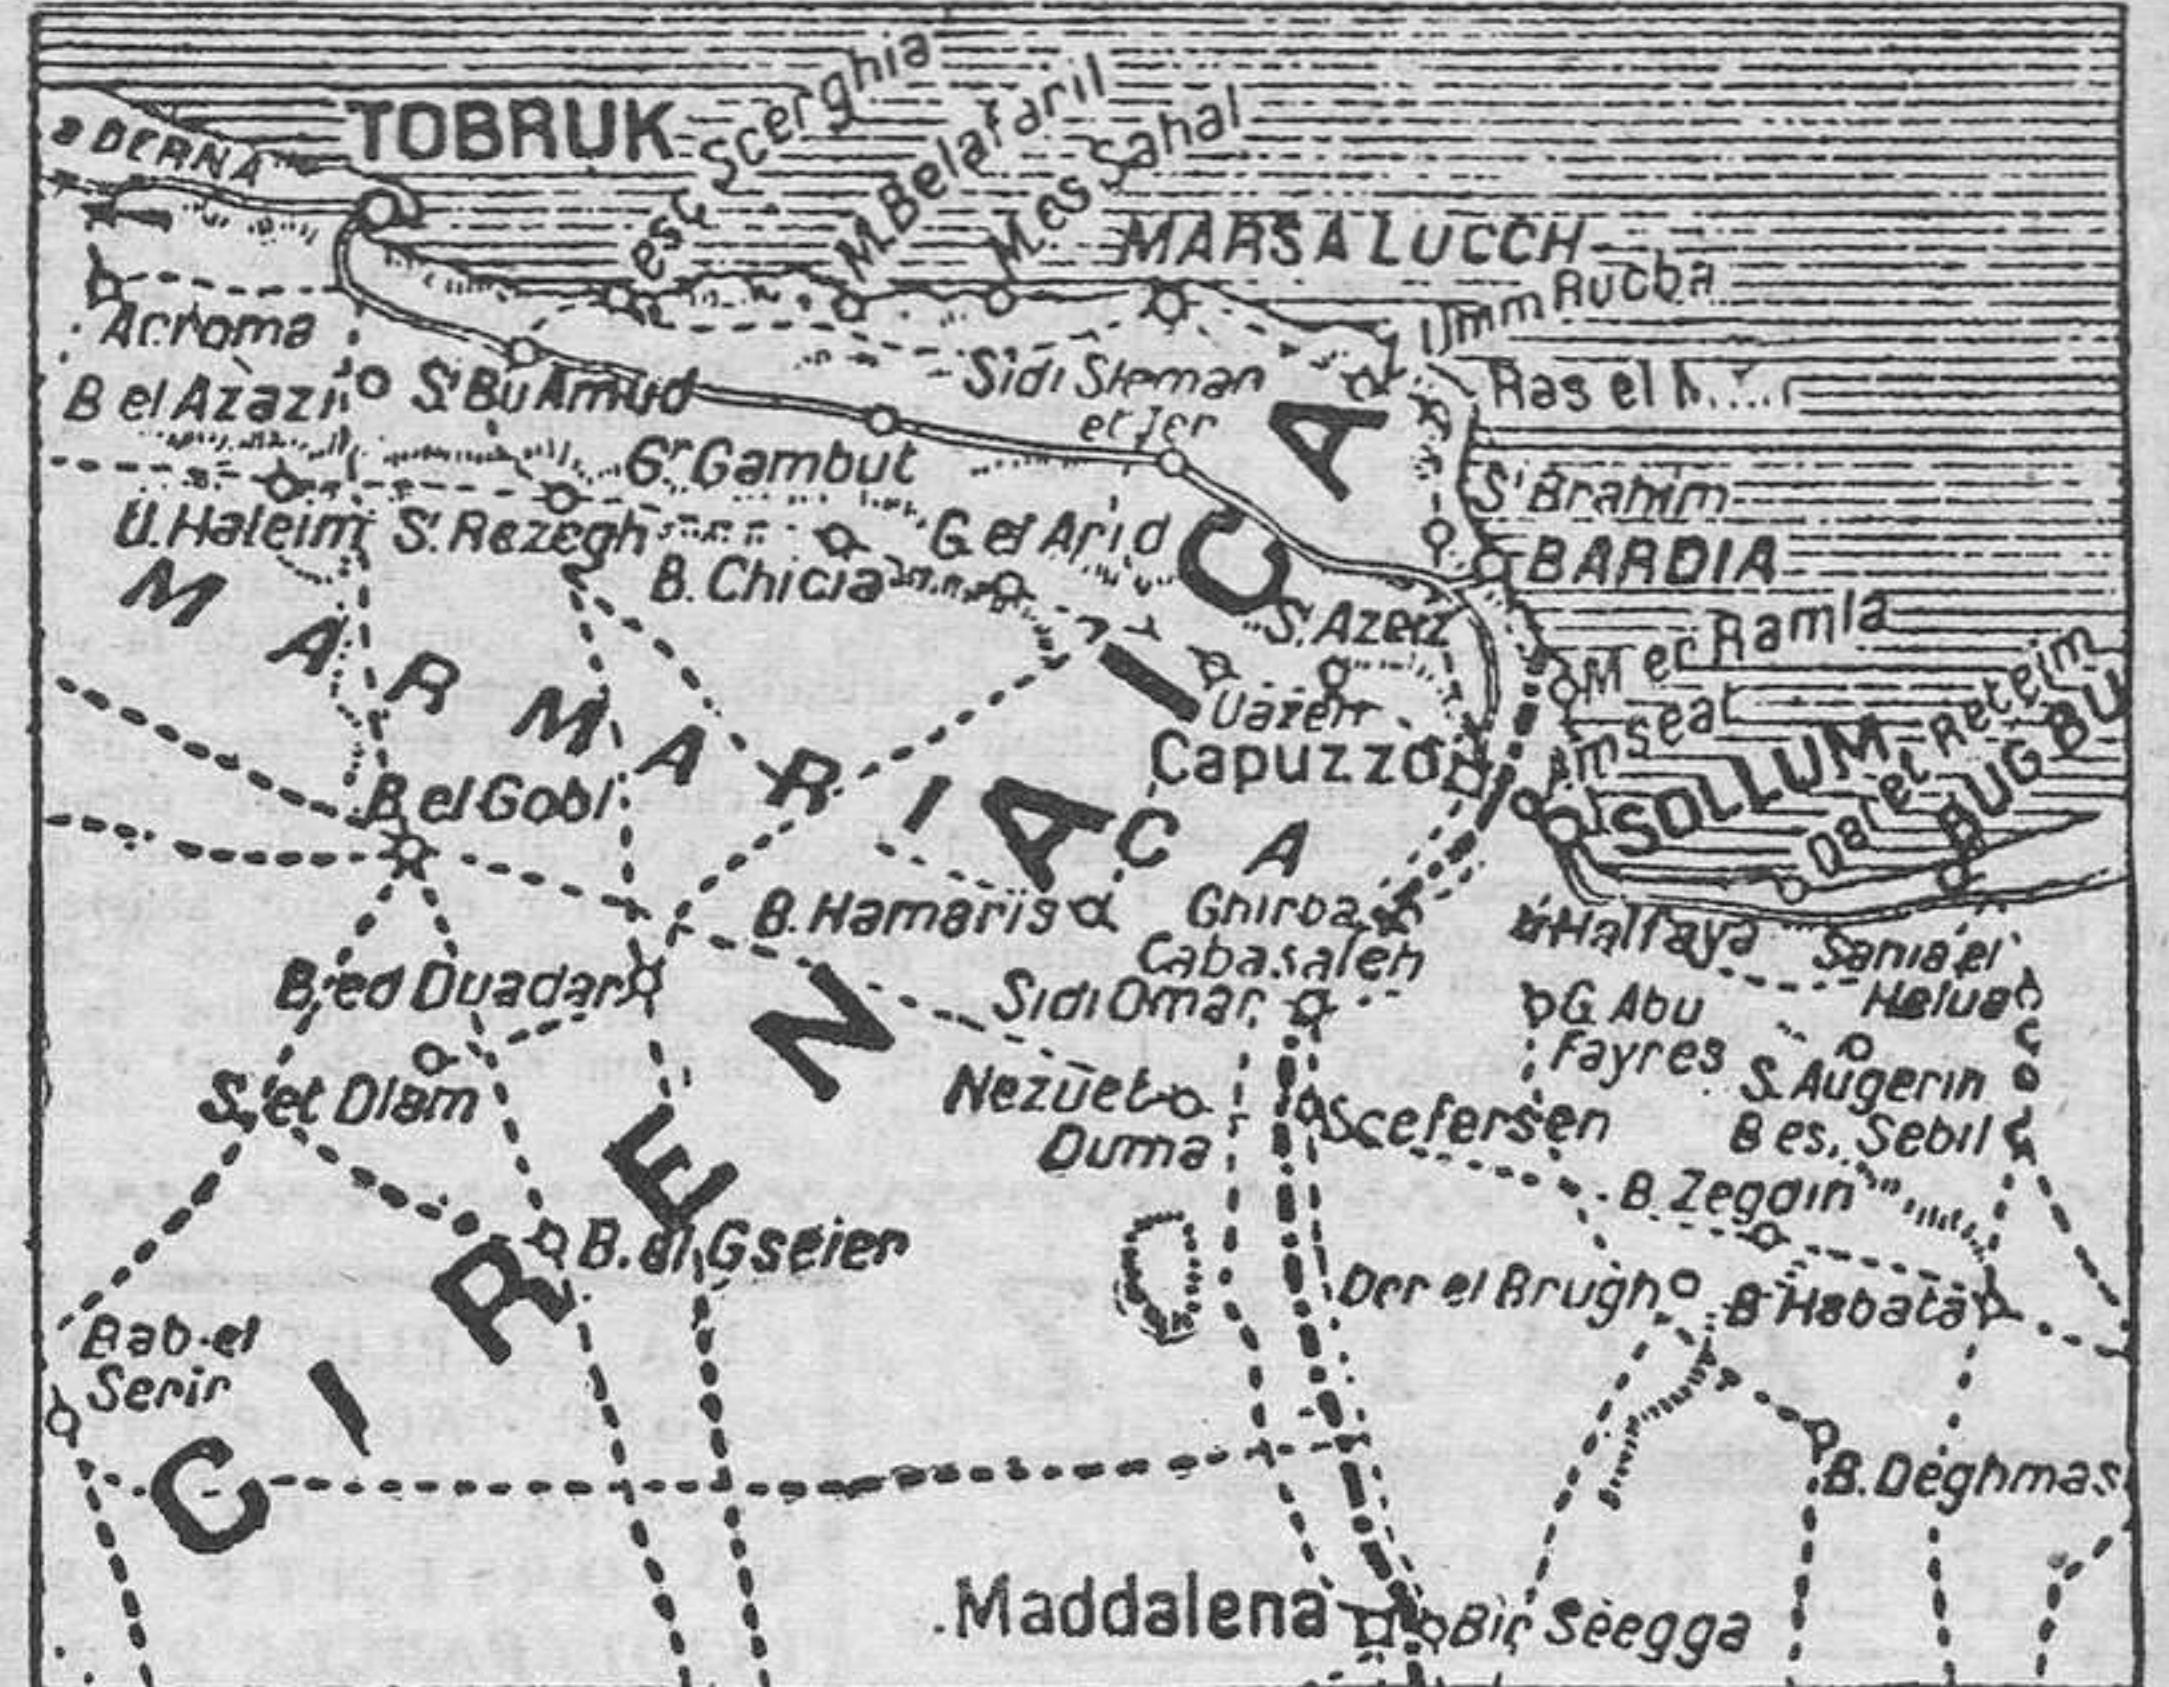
a DERNA
TOBRUK
es Scerghia
M. Belafaril
M. es Sahal
MARSA LUCCH
Umm Rucba
Acroma
B el Azazi
S. Bu Amud
Sidi Sleman
et Jer
Ras el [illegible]
Gr Gambut
S. Brahim
U. Haleim
S. Rezegh
G. el Arid
BARDIA
B. Chicia
S. Azeiz
M. er Ramla
Uazen
Amseat
Capuzzo
SOLLUM
Ua el Reteim
BUGBU
B el Gobi
MARMARICA
B. Hamaris
Ghirba
Cabasaleh
Halfaya
Sania el Helue
B. ed Duadar
Sidi Omar
G. Abu Fayres
S. Augerin
S. et Dlam
Nezuet Duma
Scefersen
B es. Sebil
B. Zegain
B. el Gseier
Der el Brugh
B. Habata
Bab el Serir
CIRENAICA
B. Deghmas
Maddalena
Bir Sceggа